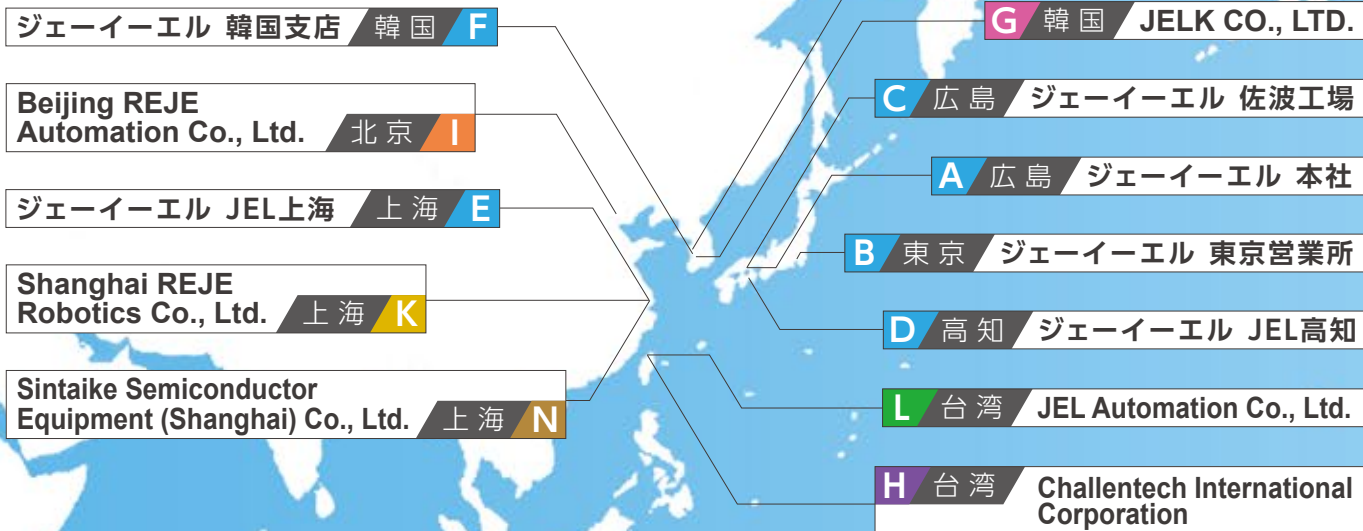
ジェーイーエル 韓国支店 韓国 F

Beijing REJE Automation Co., Ltd. 北京 I

ジェーイーエル JEL上海 上海 E

Shanghai REJE Robotics Co., Ltd. 上海 K

Sintaike Semiconductor Equipment (Shanghai) Co., Ltd. 上海 N

G 韓国 JELK CO., LTD.

C 広島 ジェーイーエル 佐波工場

A 広島 ジェーイーエル 本社

B 東京 ジェーイーエル 東京営業所

D 高知 ジェーイーエル JEL高知

L 台湾 JEL Automation Co., Ltd.

H 台湾 Challentech International Corporation